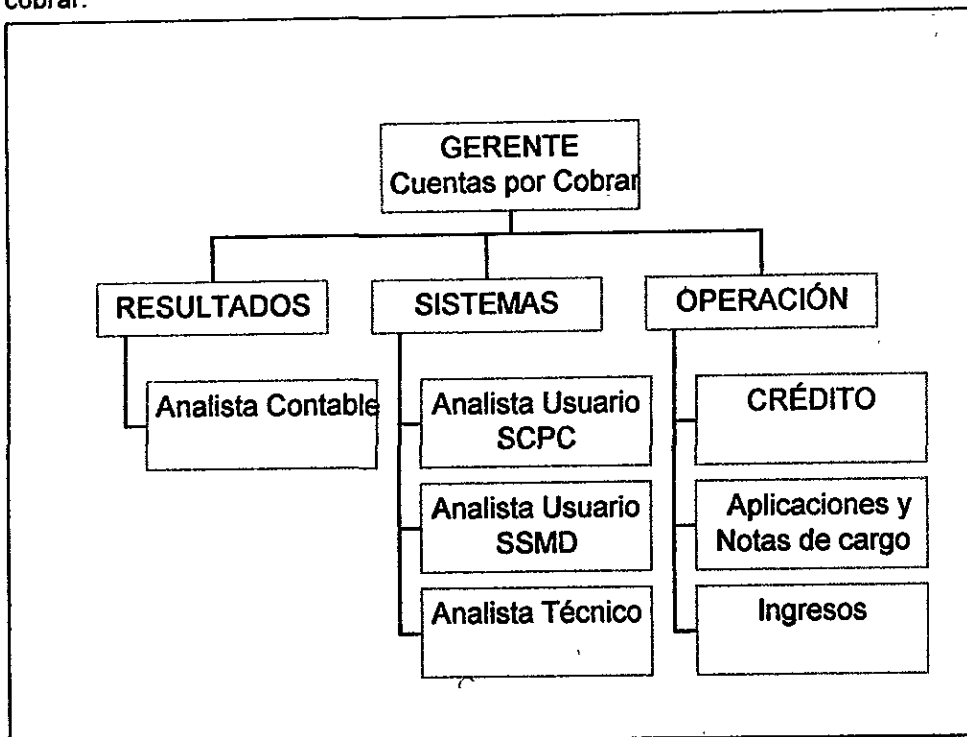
cobrar.

GERENTE
Cuentas por Cobrar

RESULTADOS

Analista Contable

SISTEMAS

Analista Usuario SCPC

Analista Usuario SSMD

Analista Técnico

OPERACIÓN

CRÉDITO

Aplicaciones y Notas de cargo

Ingresos